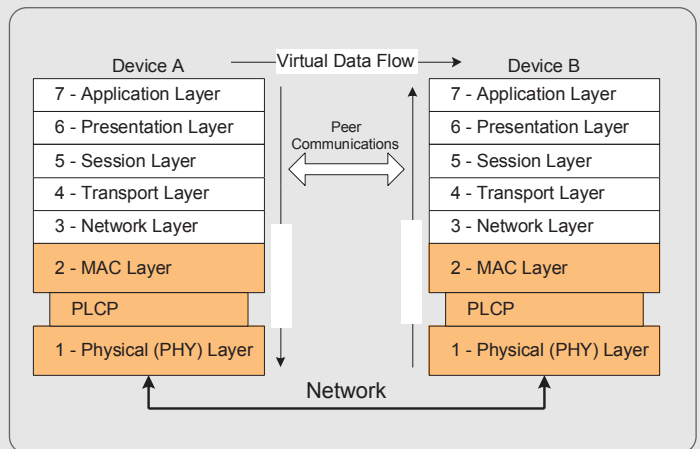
Device A

Virtual Data Flow

Device B

7 - Application Layer
6 - Presentation Layer
5 - Session Layer
4 - Transport Layer
3 - Network Layer
2 - MAC Layer
PLCP
1 - Physical (PHY) Layer

Peer Communications

7 - Application Layer
6 - Presentation Layer
5 - Session Layer
4 - Transport Layer
3 - Network Layer
2 - MAC Layer
PLCP
1 - Physical (PHY) Layer

Network